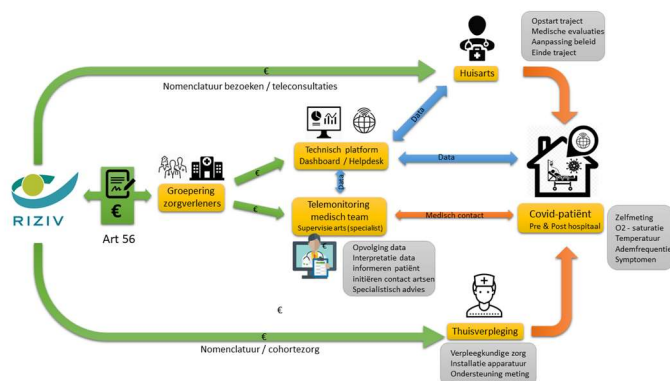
Opstart traject
Medische evaluaties
Aanpassing beleid
Einde traject

Huisarts

€

Nomenclatuur bezoeken / teleconsultaties

Data

Technisch platform
Dashboard / Helpdesk

Data

RIZIV

€

Art 56

Groepering zorgverleners

€

Data

Telemonitoring medisch team
Supervisie arts (specialist)

Medisch contact

Covid-patiënt
Pre & Post hospitaal

Zelfmeting
O2 - saturatie
Temperatuur
Ademfrequentie
Symptomen

Opvolging data
Interpretatie data
Informeren patiënt
Initiëren contact artsen
Specialistisch advies

€

€

Nomenclatuur / cohortezorg

Thuisverpleging

Verpleegkundige zorg
Installatie apparatuur
Ondersteuning meting